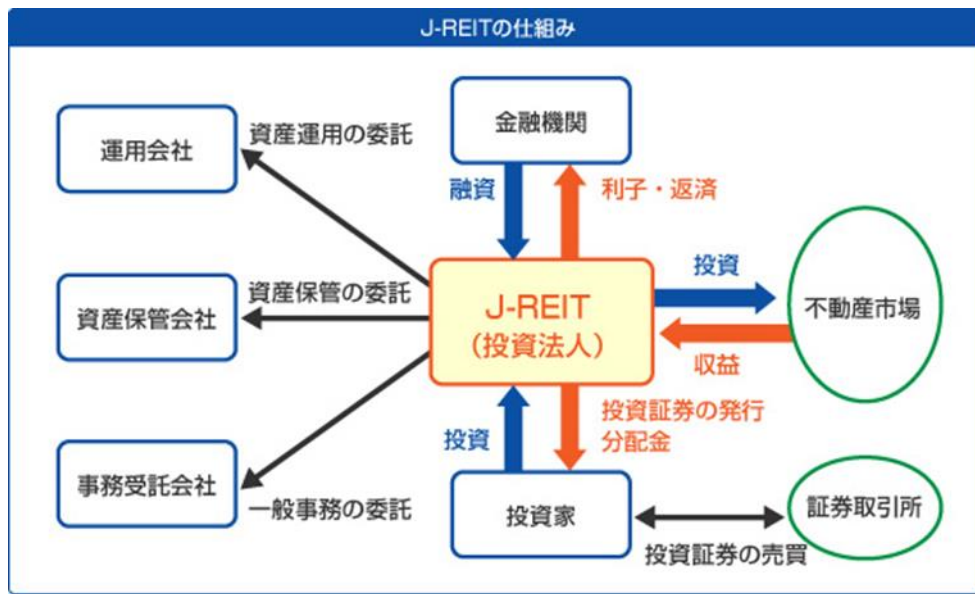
J-REITの仕組み

運用会社

資産運用の委託

金融機関

融資

利子・返済

資産保管の委託

資産保管会社

J-REIT
（投資法人）

投資

不動産市場

収益

投資証券の発行
分配金

投資

事務受託会社

一般事務の委託

投資家

証券取引所

投資証券の売買